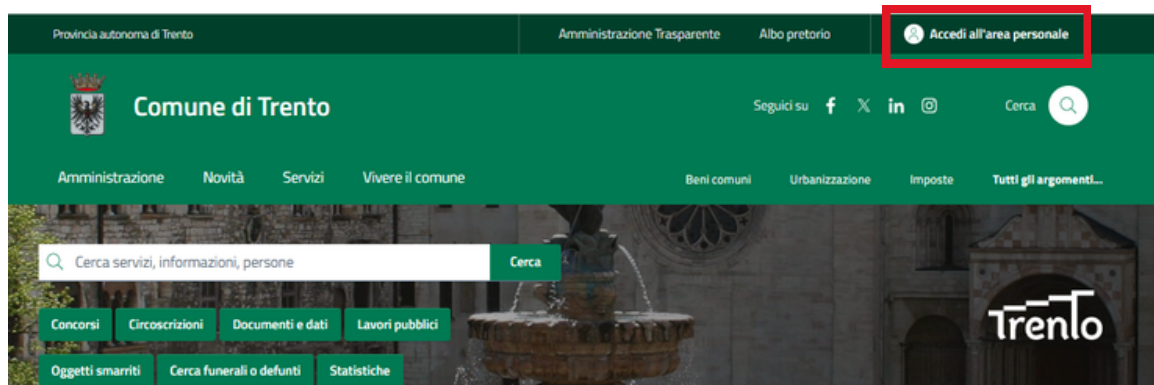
Provincia autonoma di Trento

Amministrazione Trasparente

Albo pretorio

Accedi all'area personale

Comune di Trento

Seguici su

Cerca

Amministrazione

Novità

Servizi

Vivere il comune

Beni comuni

Urbanizzazione

Imposte

Tutti gli argomenti...

Cerca servizi, informazioni, persone

Cerca

Concorsi

Circoscrizioni

Documenti e dati

Lavori pubblici

Oggetti smarriti

Cerca funerali o defunti

Statistiche

Trento